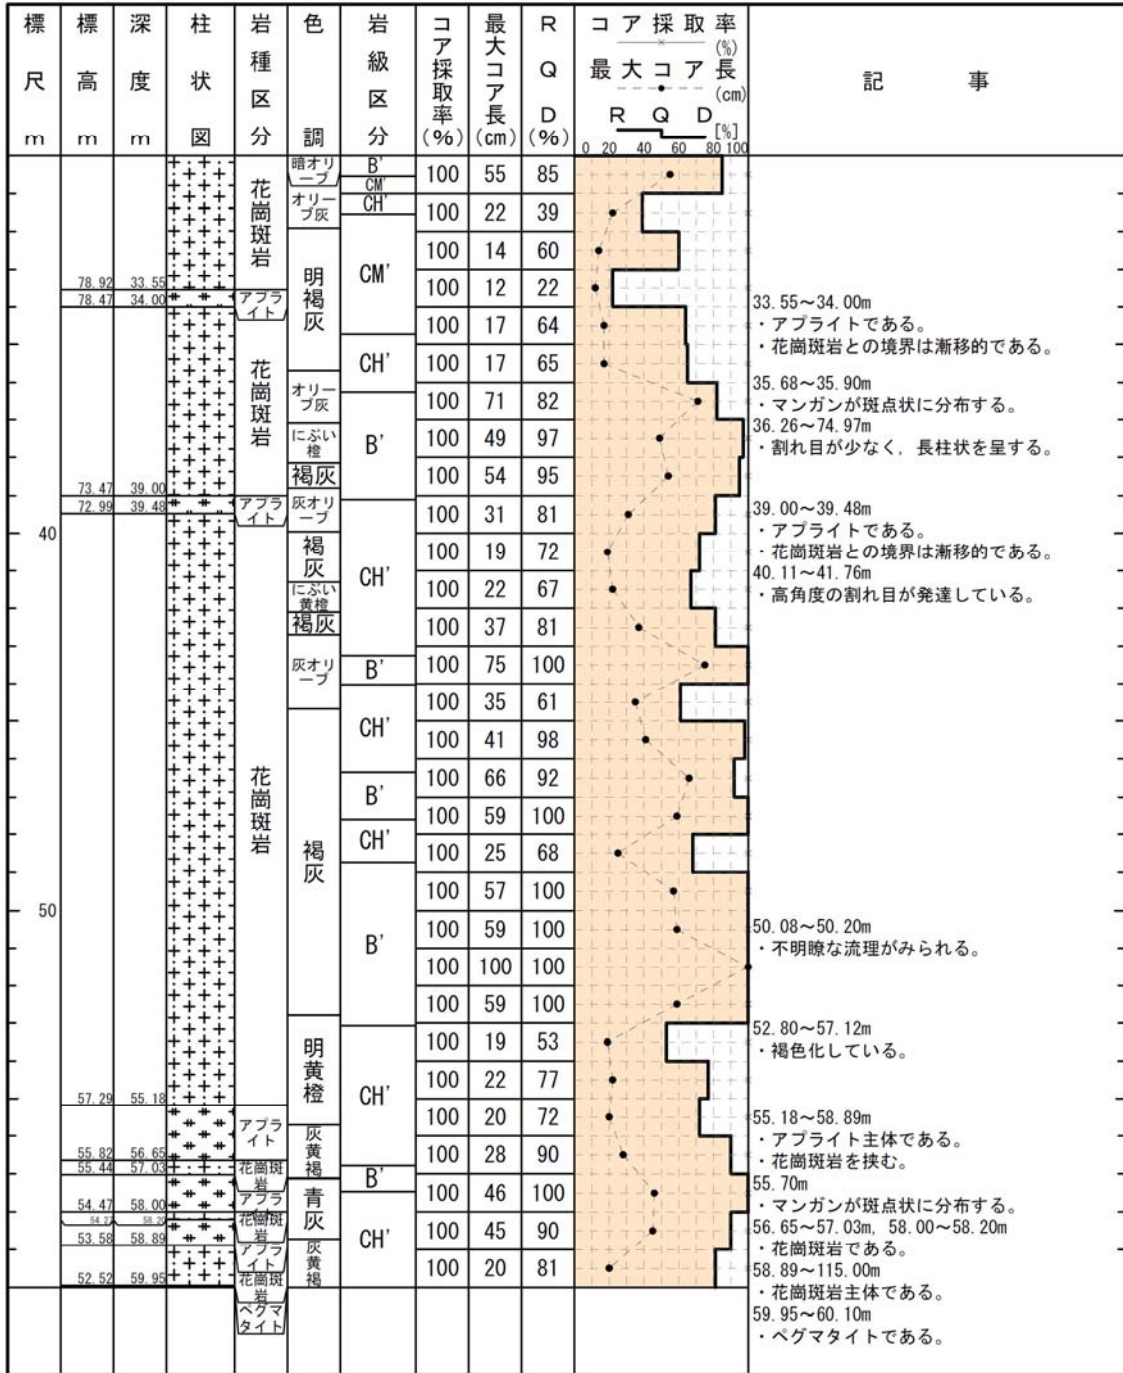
| 標尺 m | 標高 m | 深度 m | 柱状図 | 岩種区分 | 色調 | 岩級区分 | コア採取率 (%) | 最大コア長 (cm) | RQD (%) | コア採取率 (%) 最大コア長 (cm) RQD [%] 0 20 40 60 80 100 | 記事 |
|---|---|---|---|---|---|---|---|---|---|---|---|
| | | | | 花崗斑岩 | 暗オリーブ | B' | 100 | 55 | 85 | | |
| | | | | | オリーブ灰 | CM' CH' | 100 | 22 | 39 | | |
| | | | | | 明褐灰 | CM' | 100 | 14 | 60 | | |
| | 78.92 78.47 | 33.55 34.00 | | アプライト | | | 100 | 12 | 22 | | 33.55～34.00m ・アプライトである。 ・花崗斑岩との境界は漸移的である。 |
| | | | | 花崗斑岩 | | | 100 | 17 | 64 | | |
| | | | | | | CH' | 100 | 17 | 65 | | |
| | | | | | オリーブ灰 | | 100 | 71 | 82 | | 35.68～35.90m ・マンガンが斑点状に分布する。 |
| | | | | | にぶい橙 | B' | 100 | 49 | 97 | | 36.26～74.97m ・割れ目が少なく，長柱状を呈する。 |
| | 73.47 72.99 | 39.00 39.48 | | | 褐灰 | | 100 | 54 | 95 | | |
| | | | | アプライト | 灰オリーブ | | 100 | 31 | 81 | | 39.00～39.48m ・アプライトである。 ・花崗斑岩との境界は漸移的である。 |
| 40 | | | | | 褐灰 | CH' | 100 | 19 | 72 | | 40.11～41.76m ・高角度の割れ目が発達している。 |
| | | | | | にぶい黄橙 | | 100 | 22 | 67 | | |
| | | | | | 褐灰 | | 100 | 37 | 81 | | |
| | | | | | 灰オリーブ | B' | 100 | 75 | 100 | | |
| | | | | 花崗斑岩 | 褐灰 | CH' | 100 | 35 | 61 | | |
| | | | | | | | 100 | 41 | 98 | | |
| | | | | | | B' | 100 | 66 | 92 | | |
| | | | | | | | 100 | 59 | 100 | | |
| | | | | | | CH' | 100 | 25 | 68 | | |
| | | | | | | B' | 100 | 57 | 100 | | |
| 50 | | | | | | | 100 | 59 | 100 | | 50.08～50.20m ・不明瞭な流理がみられる。 |
| | | | | | | | 100 | 100 | 100 | | |
| | | | | | | | 100 | 59 | 100 | | |
| | | | | | 明黄橙 | CH' | 100 | 19 | 53 | | 52.80～57.12m ・褐色化している。 |
| | 57.29 | 55.18 | | | | | 100 | 22 | 77 | | |
| | | | | アプライト | 灰黄褐 | | 100 | 20 | 72 | | 55.18～58.89m ・アプライト主体である。 ・花崗斑岩を挟む。 |
| | 55.82 55.44 | 56.65 57.03 | | 花崗斑岩 | | | 100 | 28 | 90 | | |
| | 54.47 54.27 | 58.00 58.20 | | アプライト 花崗斑岩 | 青灰 | B' | 100 | 46 | 100 | | 55.70m ・マンガンが斑点状に分布する。 |
| | 53.58 | 58.89 | | アプライト | | CH' | 100 | 45 | 90 | | 56.65～57.03m，58.00～58.20m ・花崗斑岩である。 |
| | 52.52 | 59.95 | | 花崗斑岩 ペグマタイト | 灰黄褐 | | 100 | 20 | 81 | | 58.89～115.00m ・花崗斑岩主体である。 59.95～60.10m ・ペグマタイトである。 |